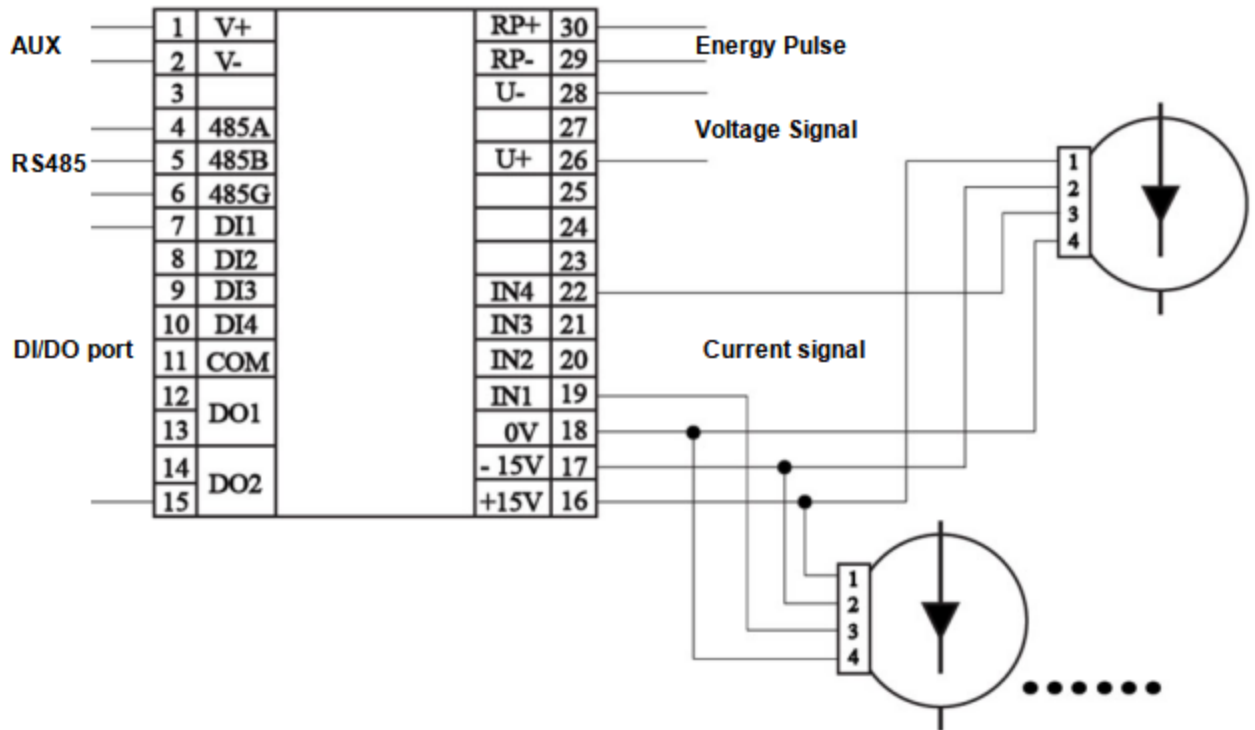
AUX

RS485

DI/DO port

| 1 | V+ | | RP+ | 30 |
|---|---|---|---|---|
| 2 | V- | | RP- | 29 |
| 3 | | | U- | 28 |
| 4 | 485A | | | 27 |
| 5 | 485B | | U+ | 26 |
| 6 | 485G | | | 25 |
| 7 | DI1 | | | 24 |
| 8 | DI2 | | | 23 |
| 9 | DI3 | | IN4 | 22 |
| 10 | DI4 | | IN3 | 21 |
| 11 | COM | | IN2 | 20 |
| 12 | DO1 | | IN1 | 19 |
| 13 | | | 0V | 18 |
| 14 | DO2 | | - 15V | 17 |
| 15 | | | +15V | 16 |

Energy Pulse

Voltage Signal

Current signal

1
2
3
4

1
2
3
4

••••••